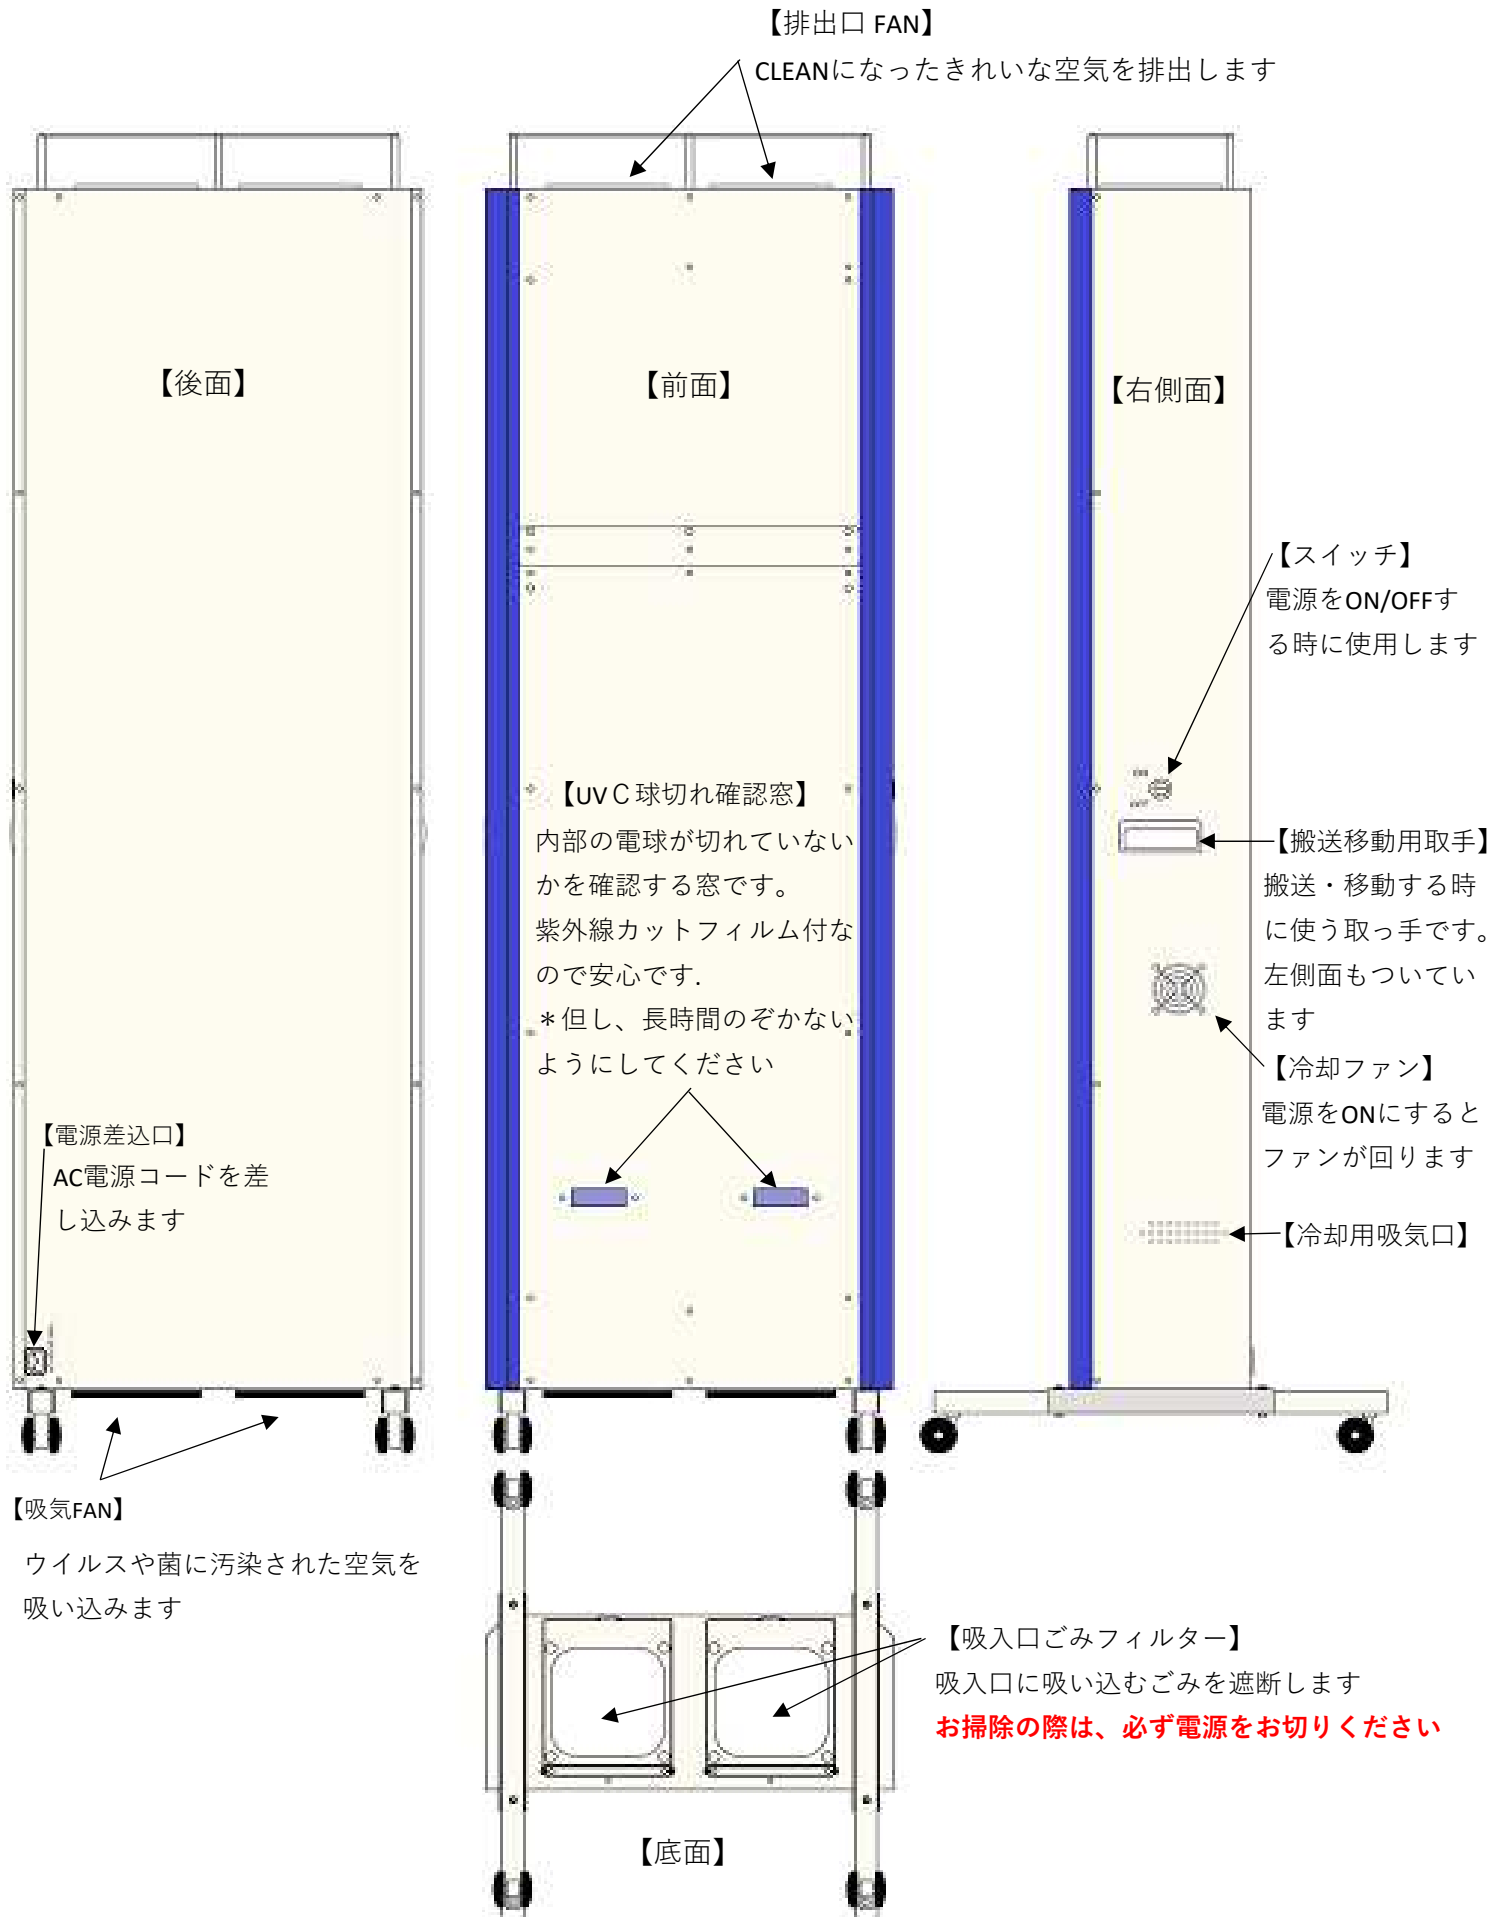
【排出口 FAN】
CLEANになったきれいな空気を排出します

【後面】

【前面】

【右側面】

【スイッチ】
電源をON/OFFする時に使用します

【UV C 球切れ確認窓】
内部の電球が切れていないかを確認する窓です。
紫外線カットフィルム付なので安心です.
＊但し、長時間のぞかないようにしてください

【搬送移動用取手】
搬送・移動する時に使う取っ手です。
左側面もついています

【冷却ファン】
電源をONにするとファンが回ります

【冷却用吸気口】

【電源差込口】
AC電源コードを差し込みます

【吸気FAN】
ウイルスや菌に汚染された空気を吸い込みます

【吸入口ごみフィルター】
吸入口に吸い込むごみを遮断します
お掃除の際は、必ず電源をお切りください

【底面】